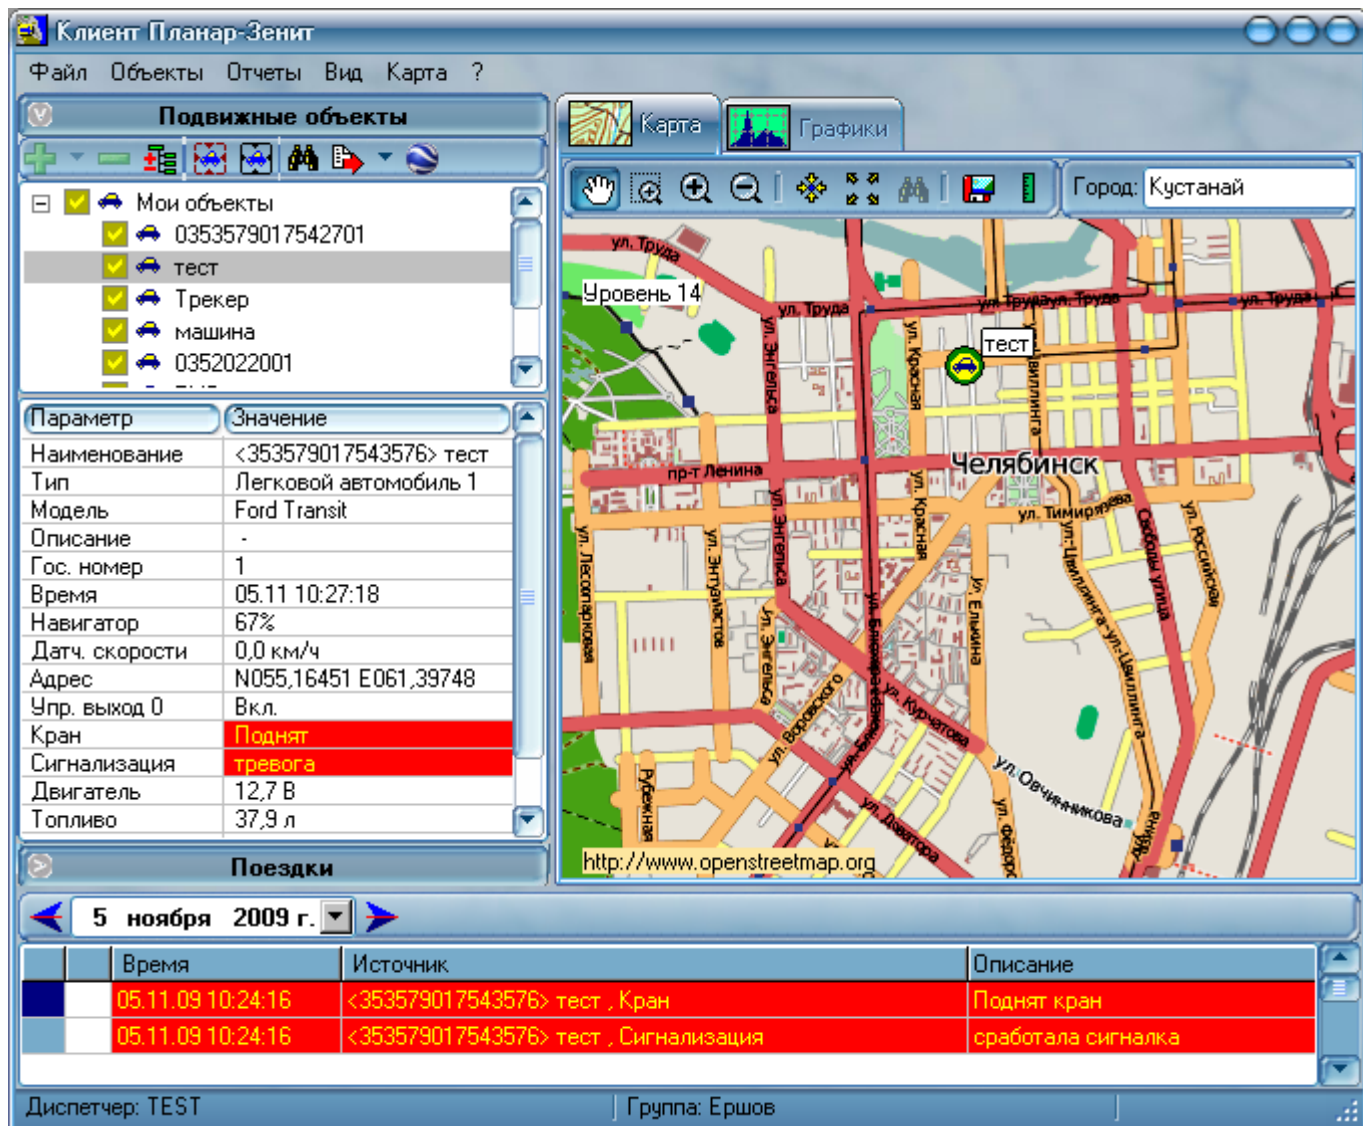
Клиент Планар-Зенит

Файл Объекты Отчеты Вид Карта ?

Подвижные объекты

Мои объекты
0353579017542701
тест
Трекер
машина
0352022001

| Параметр | Значение |
|---|---|
| Наименование | <353579017543576> тест |
| Тип | Легковой автомобиль 1 |
| Модель | Ford Transit |
| Описание | - |
| Гос. номер | 1 |
| Время | 05.11 10:27:18 |
| Навигатор | 67% |
| Датч. скорости | 0,0 км/ч |
| Адрес | N055,16451 E061,39748 |
| Упр. выход 0 | Вкл. |
| Кран | Поднят |
| Сигнализация | тревога |
| Двигатель | 12,7 В |
| Топливо | 37,9 л |

Поездки

Карта Графики

Город: Кустанай

ул. Труда
Уровень 14
ул. Труда
ул. Труда
ул. Труда
ул. Труда
ул. Энгельса
ул. Красная
тест
ул. Цвиллинга
пр-т Ленина
Челябинск
ул. Тимирязева
ул. Красная
ул. Цвиллинга
Свободы улица
ул. Российская
ул. Лесопарковая
ул. Энтузиастов
ул. Энгельса
ул. Энгельса
ул. Блюхера
ул. Елькина
ул. Цвиллинга
ул. Воровского
ул. Курчатова
ул. Овчинникова
Рубежная
ул. Доватора
ул. Федоро
http://www.openstreetmap.org

5 ноября 2009 г.

| | | Время | Источник | Описание |
|---|---|---|---|---|
| | | 05.11.09 10:24:16 | <353579017543576> тест , Кран | Поднят кран |
| | | 05.11.09 10:24:16 | <353579017543576> тест , Сигнализация | сработала сигналка |

Диспетчер: TEST
Группа: Ершов